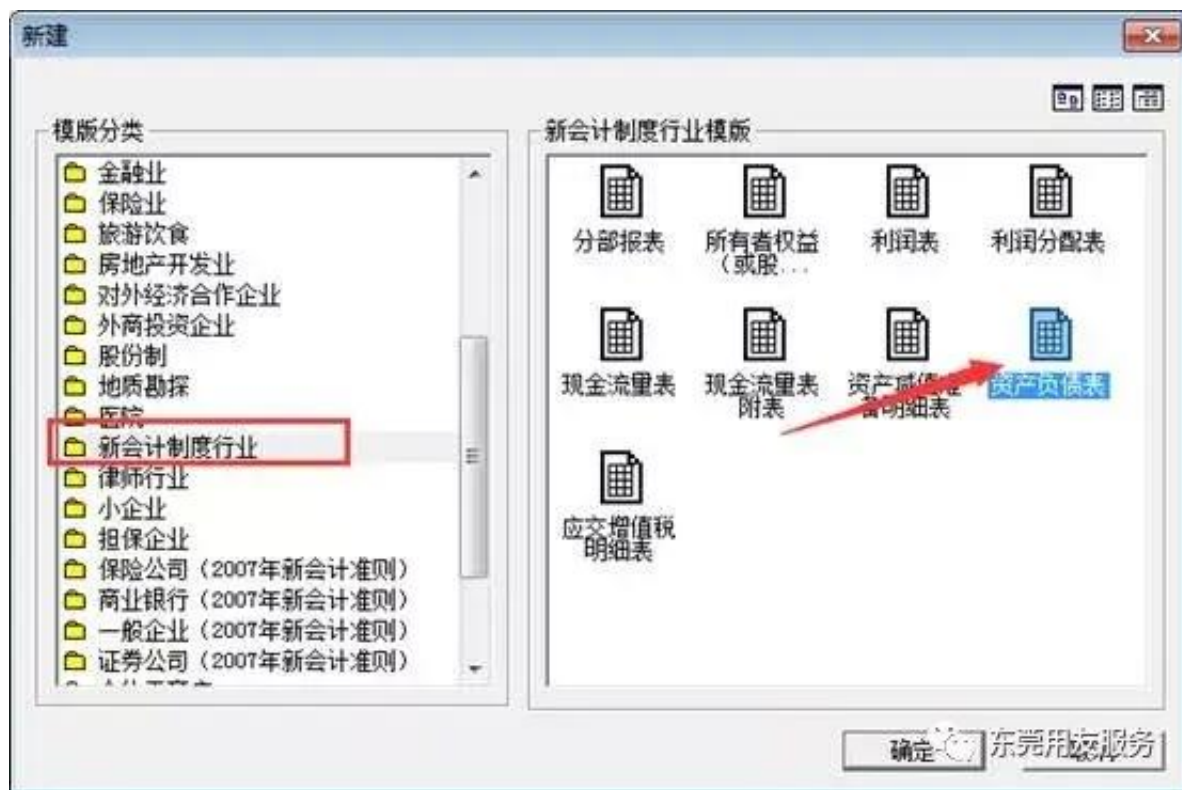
新建

模版分类

金融业
保险业
旅游饮食
房地产开发业
对外经济合作企业
外商投资企业
股份制
地质勘探
医院
新会计制度行业
律师行业
小企业
担保企业
保险公司（2007年新会计准则）
商业银行（2007年新会计准则）
一般企业（2007年新会计准则）
证券公司（2007年新会计准则）

新会计制度行业模版

分部报表
所有者权益（或股...
利润表
利润分配表
现金流量表
现金流量表附表
资产减值准备明细表
资产负债表
应交增值税明细表

确定
东莞用友服务